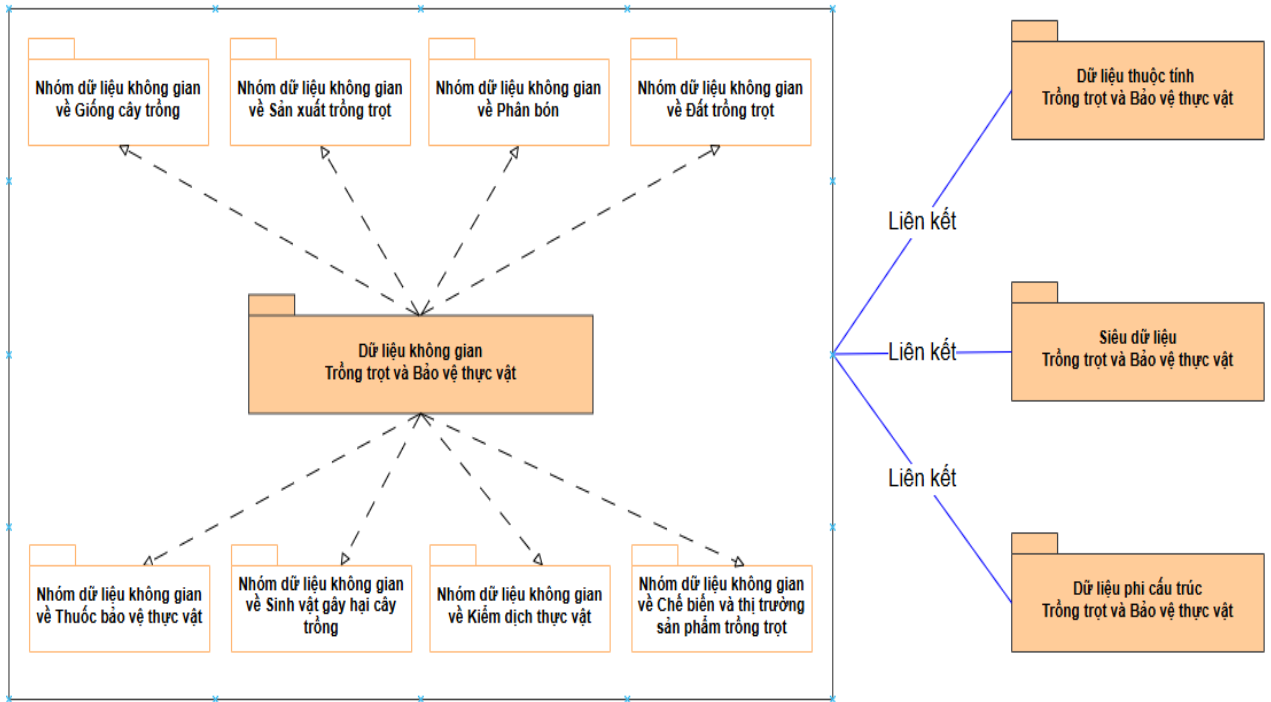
Nhóm dữ liệu không gian về Giống cây trồng

Nhóm dữ liệu không gian về Sản xuất trồng trọt

Nhóm dữ liệu không gian về Phân bón

Nhóm dữ liệu không gian về Đất trồng trọt

Dữ liệu không gian
Trồng trọt và Bảo vệ thực vật

Nhóm dữ liệu không gian về Thuốc bảo vệ thực vật

Nhóm dữ liệu không gian về Sinh vật gây hại cây trồng

Nhóm dữ liệu không gian về Kiểm dịch thực vật

Nhóm dữ liệu không gian về Chế biến và thị trường sản phẩm trồng trọt

Dữ liệu thuộc tính
Trồng trọt và Bảo vệ thực vật

Liên kết

Siêu dữ liệu
Trồng trọt và Bảo vệ thực vật

Liên kết

Liên kết

Dữ liệu phi cấu trúc
Trồng trọt và Bảo vệ thực vật